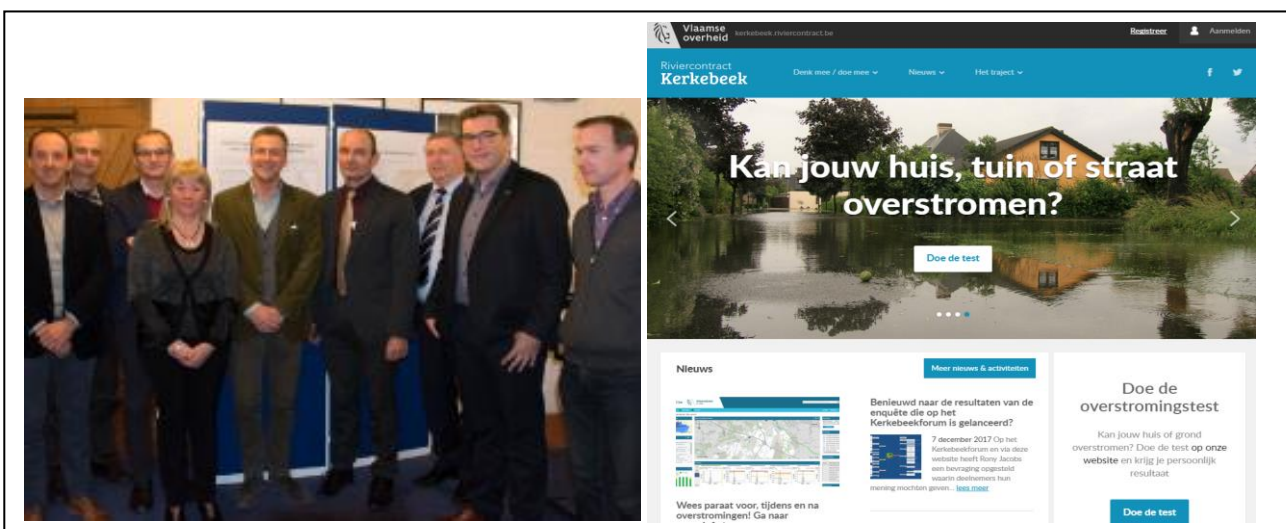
Vlaamse overheid kerkebeek.riviercontract.be

Registreer Aanmelden

Riviercontract Kerkebeek

Denk mee / doe mee Nieuws Het traject

Kan jouw huis, tuin of straat overstromen?

Doe de test

Nieuws

Meer nieuws & activiteiten

Benieuwd naar de resultaten van de enquête die op het Kerkebeekforum is gelanceerd?

7 december 2017 Op het Kerkebeekforum en via deze website heeft Rony Jacobs een bevraging opgesteld waarin deelnemers hun mening mochten geven... lees meer

Wees paraat voor, tijdens en na overstromingen! Ga naar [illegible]

Doe de overstromingstest

Kan jouw huis of grond overstromen? Doe de test op onze website en krijg je persoonlijk resultaat

Doe de test